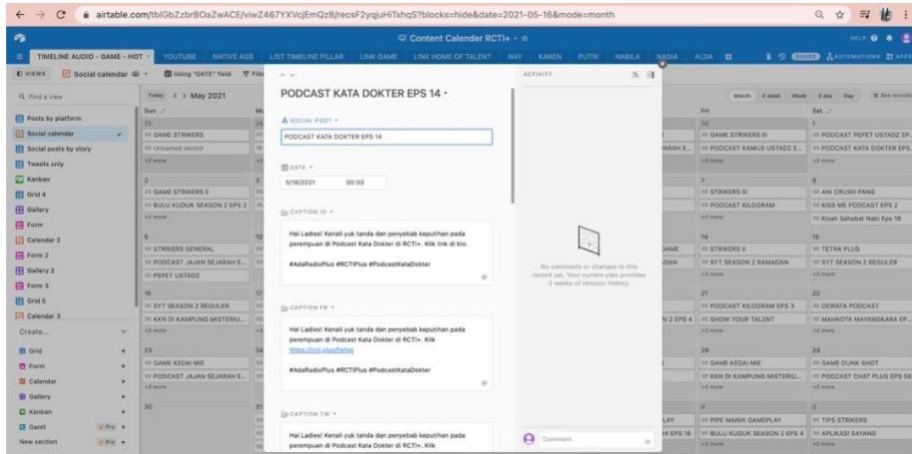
airtable.com/tblGbZzbrBOaZwACE/viwZ467YXVcjEmQzB/recsF2yqjuHiTxhqS?blocks=hide&date=2021-05-16&mode=month

Content Calender RCTI+

TIMELINE AUDIO - GAME - HOT   YOUTUBE   NATIVE ADS   LIST TIMELINE PILLAR   LINK GAME   LINK HOME OF TALENT   NAY   KAREN   PUTRI   NABILA   NADIA   ALDA   AUTOMATIONS

VIEWS   Social calendar   Using "DATE" field

Find a view

Posts by platform
Social calendar
Social posts by story
Tweets only
Kanban
Grid 4
Gallery
Form
Calendar 2
Form 2
Gallery 2
Form 3
Grid 5
Calendar 3
Create...
Grid
Form
Calendar
Gallery
Kanban
Gantt
New section

Today < > May 2021

Sun
25
GAME STRIKERS
Unnamed record
2
GAME STRIKERS II
BULU KUDUK SEASON 2 EPS 2
9
STRIKERS GENERAL
PODCAST JAJAN SEJARAH E...
PEPET USTADZ
16
SYT SEASON 2 REGULER
KKN DI KAMPUNG MISTERIU...
23
GAME KEDAI MIE
PODCAST JAJAN SEJARAH E...
30

PODCAST KATA DOKTER EPS 14

SOCIAL POST
PODCAST KATA DOKTER EPS 14

DATE
5/16/2021   00:00

CAPTION IG
Hai Ladies! Kenali yuk tanda dan penyebab keputihan pada perempuan di Podcast Kata Dokter di RCTI+. Klik link di bio.

#AdaRadioPlus #RCTIPlus #PodcastKataDokter

CAPTION FB
Hai Ladies! Kenali yuk tanda dan penyebab keputihan pada perempuan di Podcast Kata Dokter di RCTI+. Klik https://rcti.plus/fefeja

#AdaRadioPlus #RCTIPlus #PodcastKataDokter

CAPTION TW
Hai Ladies! Kenali yuk tanda dan penyebab keputihan pada perempuan di Podcast Kata Dokter di RCTI+. Klik

ACTIVITY
No comments or changes to this record yet. Your current plan provides 2 weeks of revision history.
Comment

Fri
30
GAME STRIKERS III
PODCAST KAMUS USTADZ E...
7
STRIKERS III
PODCAST KILOGRAM
14
STRIKERS II
SYT SEASON 2 RAMADAN
21
PODCAST KILOGRAM EPS 3
SHOW YOUR TALENT
28
GAME KEDAI MIE
KKN DI KAMPUNG MISTERIU...
PIPE MANIA GAMEPLAY
BULU KUDUK SEASON 2 EPS 4

Sat
1
PODCAST PEPET USTADZ EP...
PODCAST KATA DOKTER EPS...
8
ANI CRUSH PANG
KISS ME PODCAST EPS 2
Kisah Sahabat Nabi Eps 18
15
TETRA PLUS
SYT SEASON 2 REGULER
22
DEWATA PODCAST
MAHKOTA MAYANGKARA EP...
29
GAME DUNK SHOT
PODCAST CHAT PLUS EPS 56
TIPS STRIKERS
APLIKASI SAYANG